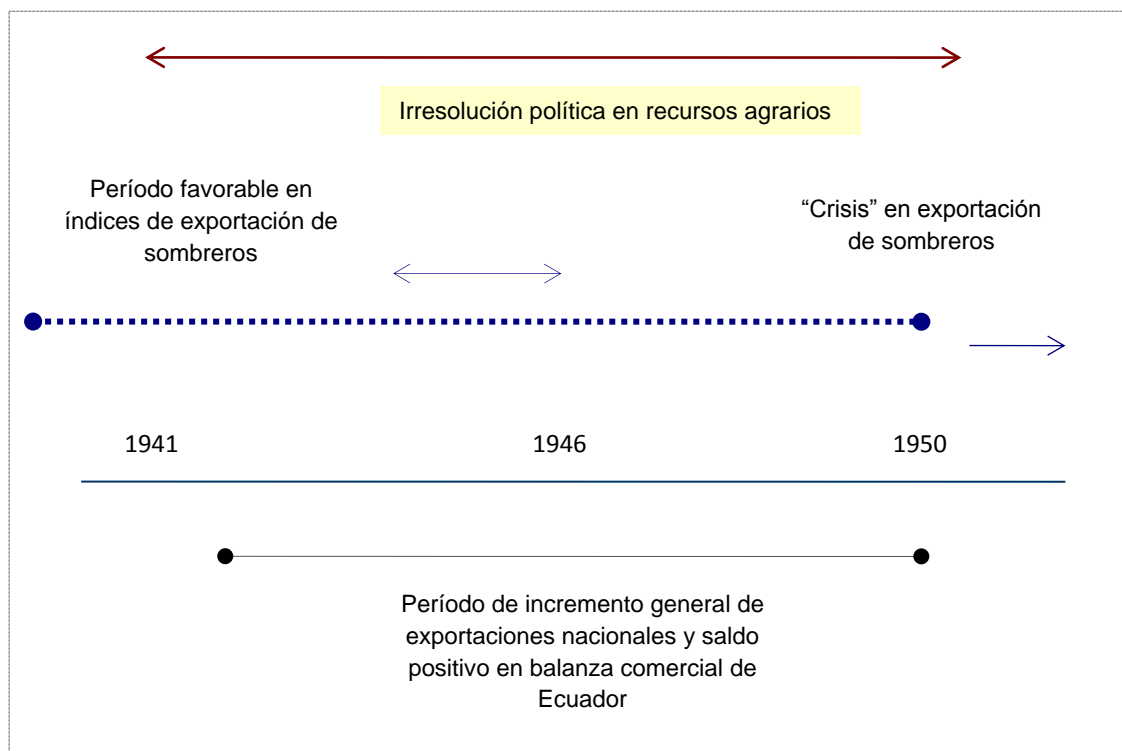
Irresolución política en recursos agrarios

Período favorable en índices de exportación de sombreros

"Crisis" en exportación de sombreros

1941

1946

1950

Período de incremento general de exportaciones nacionales y saldo positivo en balanza comercial de Ecuador